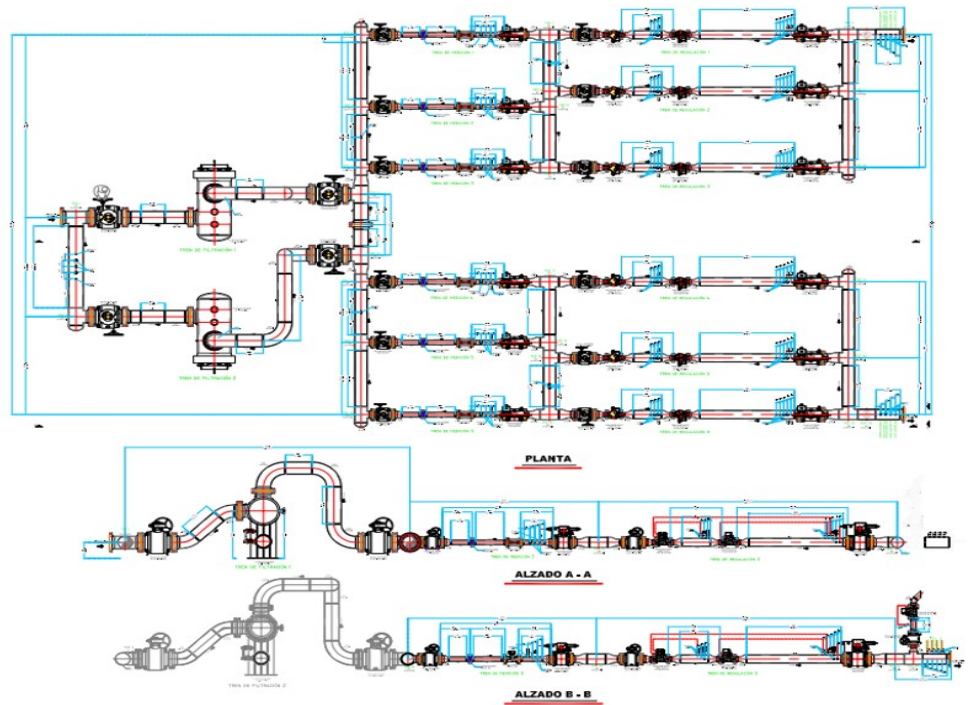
TREN DE MEDICIÓN 1

TREN DE REGULACIÓN 1

TREN DE MEDICIÓN 2

TREN DE REGULACIÓN 2

TREN DE MEDICIÓN 3

TREN DE REGULACIÓN 3

TREN DE FILTRACIÓN 1

TREN DE FILTRACIÓN 2

TREN DE MEDICIÓN 4

TREN DE REGULACIÓN 4

TREN DE MEDICIÓN 5

TREN DE REGULACIÓN 5

TREN DE MEDICIÓN 6

TREN DE REGULACIÓN 6

PLANTA

TREN DE FILTRACIÓN 1

TREN DE MEDICIÓN 3

TREN DE REGULACIÓN 3

ALZADO A - A

TREN DE FILTRACIÓN 2

TREN DE MEDICIÓN 6

TREN DE REGULACIÓN 6

ALZADO B - B